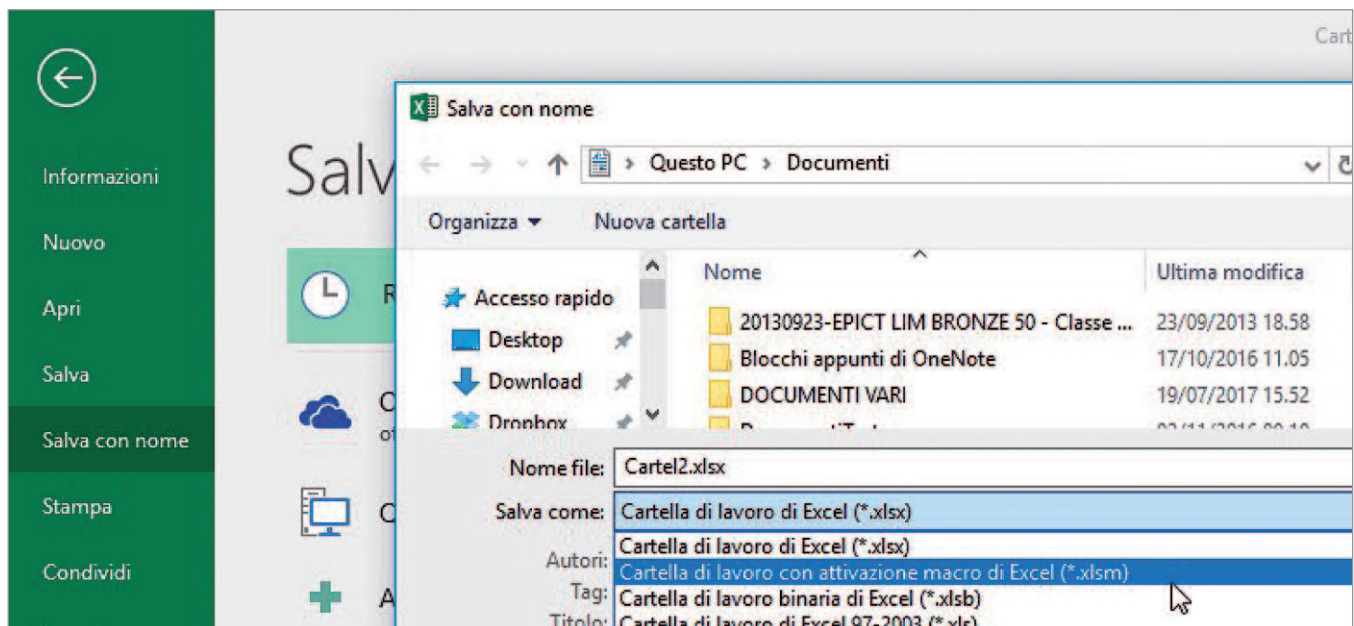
Cart

Informazioni

Nuovo

Apri

Salva

Salva con nome

Stampa

Condividi

Salv

R

C
ot

C

A

Salva con nome

Questo PC › Documenti

Organizza ▾ Nuova cartella

Accesso rapido
Desktop
Download
Dropbox

Nome | Ultima modifica
20130923-EPICT LIM BRONZE 50 - Classe ... | 23/09/2013 18.58
Blocchi appunti di OneNote | 17/10/2016 11.05
DOCUMENTI VARI | 19/07/2017 15.52
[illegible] | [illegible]

Nome file: Cartel2.xlsx
Salva come: Cartella di lavoro di Excel (*.xlsx)
Autori:
Tag:
Titolo:

Cartella di lavoro di Excel (*.xlsx)
Cartella di lavoro con attivazione macro di Excel (*.xlsm)
Cartella di lavoro binaria di Excel (*.xlsb)
Cartella di lavoro di Excel 97-2003 (*.xls)